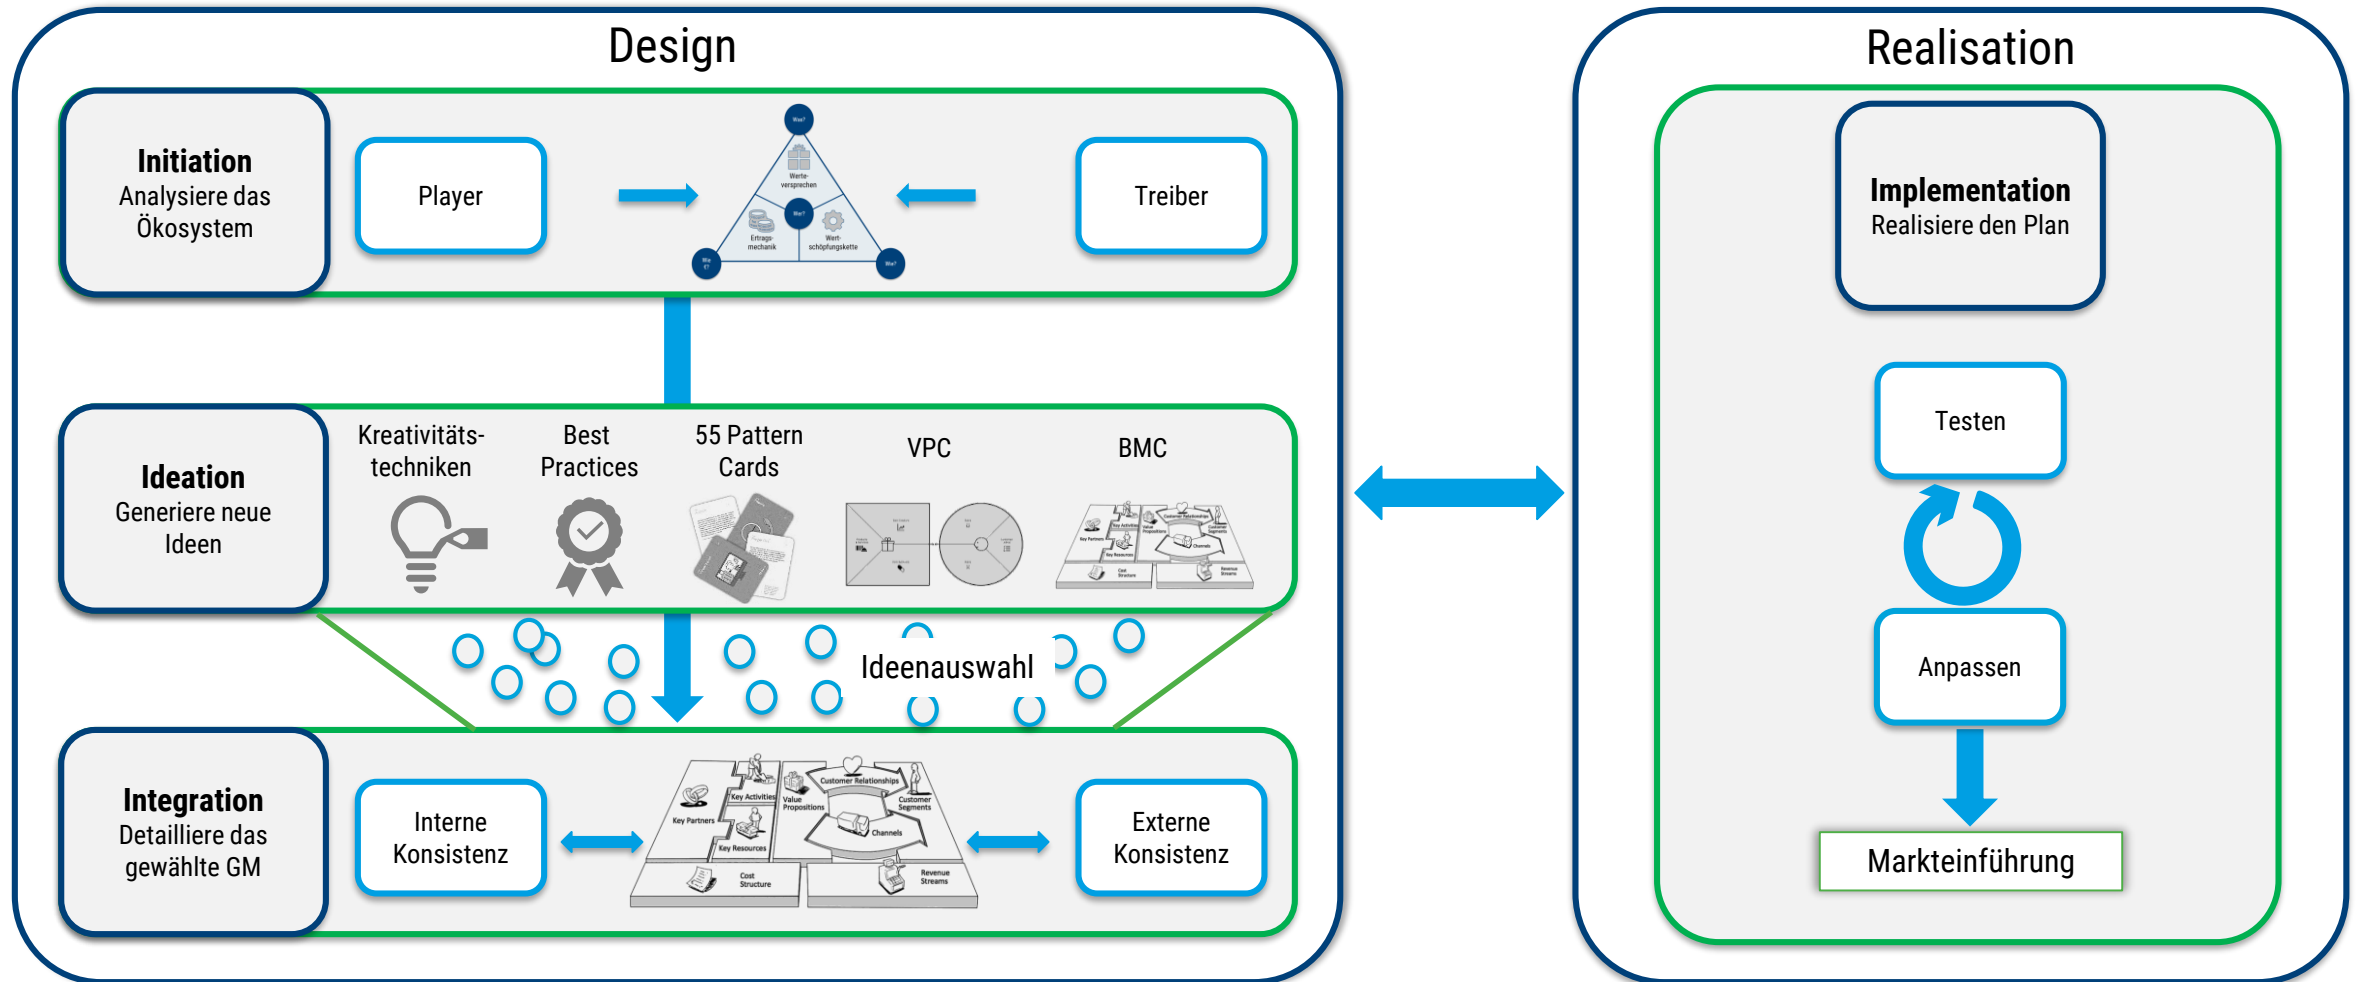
Design

Initiation
Analysiere das Ökosystem

Player

Was?
Werte-versprechen
Wer?
Ertrags-mechanik
Wert-schöpfungskette
Wie €?
Wie?

Treiber

Ideation
Generiere neue Ideen

Kreativitäts-techniken

Best Practices

55 Pattern Cards

VPC

BMC

Ideenauswahl

Integration
Detailliere das gewählte GM

Interne Konsistenz

Key Partners
Key Activities
Key Resources
Value Propositions
Customer Relationships
Channels
Customer Segments
Cost Structure
Revenue Streams

Externe Konsistenz

Realisation

Implementation
Realisiere den Plan

Testen

Anpassen

Markteinführung